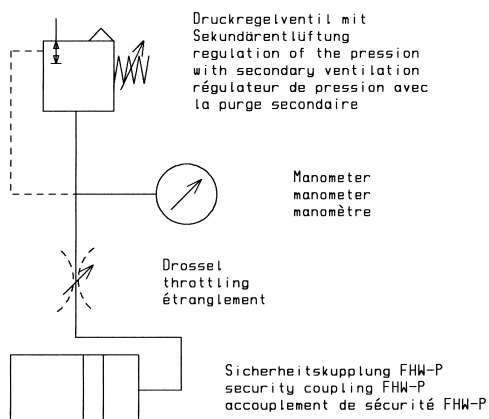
Druckregelventil mit Sekundärentlüftung
regulation of the pression with secondary ventilation
régulateur de pression avec la purge secondaire

Manometer
manometer
manomètre

Drossel
throttling
étranglement

Sicherheitskupplung FHW-P
security coupling FHW-P
accouplement de sécurité FHW-P